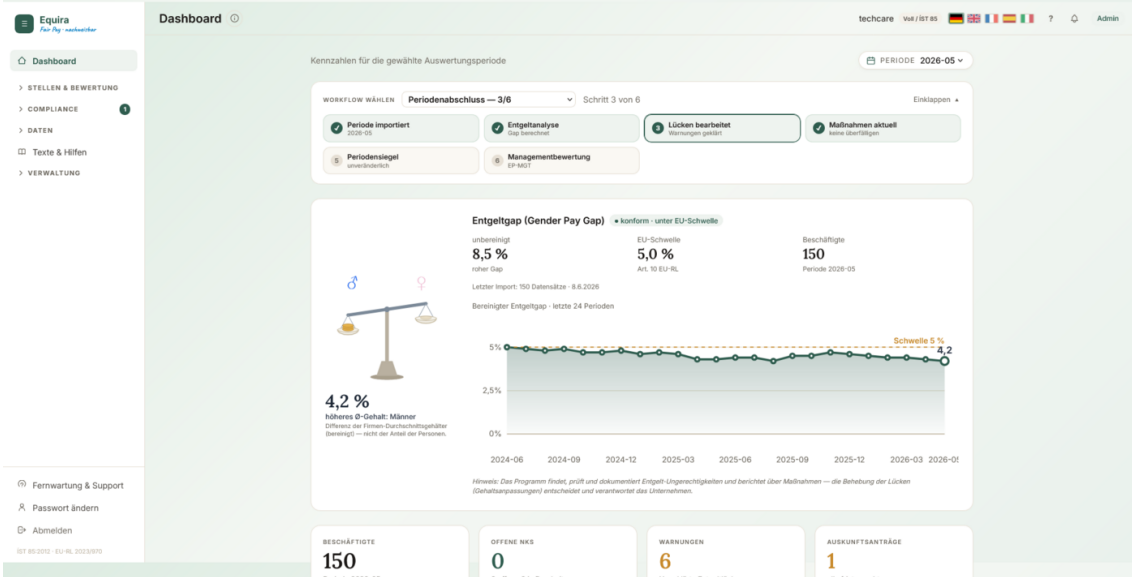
Equira
Fair Pay · nachweisbar

Dashboard
> STELLEN & BEWERTUNG
> COMPLIANCE 1
> DATEN
Texte & Hilfen
> VERWALTUNG

Fernwartung & Support
Passwort ändern
Abmelden
IST 85:2012 · EU-RL 2023/970

Dashboard

techcare Voll / IST 85 ? Admin

Kennzahlen für die gewählte Auswertungsperiode

PERIODE 2026-05

WORKFLOW WÄHLEN Periodenabschluss — 3/6 Schritt 3 von 6 Einklappen

Periode importiert
2026-05

Entgeltanalyse
Gap berechnet

3 Lücken bearbeitet
Warnungen geklärt

Maßnahmen aktuell
keine überfälligen

5 Periodensiegel
unveränderlich

6 Managementbewertung
EP-MGT

Entgeltgap (Gender Pay Gap) • konform · unter EU-Schwelle

unbereinigt
8,5 %
roher Gap

EU-Schwelle
5,0 %
Art. 10 EU-RL

Beschäftigte
150
Periode 2026-05

Letzter Import: 150 Datensätze · 8.6.2026

Bereinigter Entgeltgap · letzte 24 Perioden

♂ ♀

4,2 %
höheres Ø-Gehalt: Männer
Differenz der Firmen-Durchschnittsgehälter (bereinigt) — nicht der Anteil der Personen.

Schwelle 5 %
4,2
5%
2,5%
0%
2024-06 2024-09 2024-12 2025-03 2025-06 2025-09 2025-12 2026-03 2026-05

Hinweis: Das Programm findet, prüft und dokumentiert Entgelt-Ungerechtigkeiten und berichtet über Maßnahmen — die Behebung der Lücken (Gehaltsanpassungen) entscheidet und verantwortet das Unternehmen.

BESCHÄFTIGTE
150

OFFENE NKS
0

WARNUNGEN
6

AUSKUNFTSANTRÄGE
1